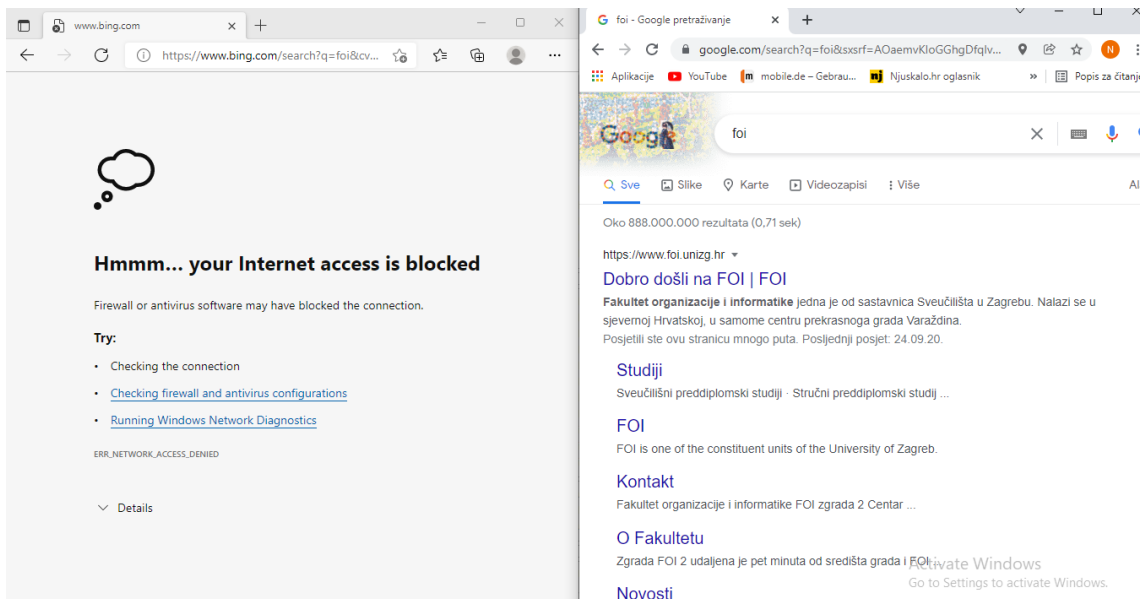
www.bing.com
https://www.bing.com/search?q=foi&cv...

Hmmm... your Internet access is blocked

Firewall or antivirus software may have blocked the connection.

Try:

- Checking the connection
- Checking firewall and antivirus configurations
- Running Windows Network Diagnostics

ERR_NETWORK_ACCESS_DENIED

Details

foi - Google pretraživanje
google.com/search?q=foi&sxsrf=AOaemvKloGGhgDfqlv...
Aplikacije YouTube mobile.de – Gebrau... Njuskalo.hr oglasnik » Popis za čitanj

Google
foi

Sve Slike Karte Videozapisi Više Al

Oko 888.000.000 rezultata (0,71 sek)

https://www.foi.unizg.hr
Dobro došli na FOI | FOI
**Fakultet organizacije i informatike** jedna je od sastavnica Sveučilišta u Zagrebu. Nalazi se u sjevernoj Hrvatskoj, u samome centru prekrasnoga grada Varaždina.
Posjetili ste ovu stranicu mnogo puta. Posljednji posjet: 24.09.20.

Studiji
Sveučilišni preddiplomski studiji · Stručni preddiplomski studij ...

FOI
FOI is one of the constituent units of the University of Zagreb.

Kontakt
Fakultet organizacije i informatike FOI zgrada 2 Centar ...

O Fakultetu
Zgrada FOI 2 udaljena je pet minuta od središta grada i FOI...

Novosti

Activate Windows
Go to Settings to activate Windows.